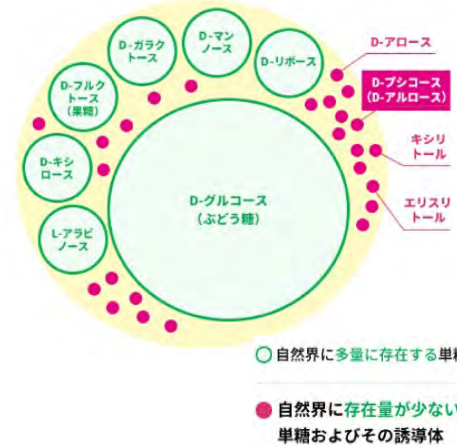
D-ガラクトース

D-マンノース

D-リボース

D-フルクトース
(果糖)

D-キシロース

L-アラビノース

D-グルコース
(ぶどう糖)

D-アロース

D-プシコース
(D-アルロース)

キシリトール

エリスリトール

自然界に多量に存在する単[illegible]

自然界に存在量が少ない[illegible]
単糖およびその誘導体